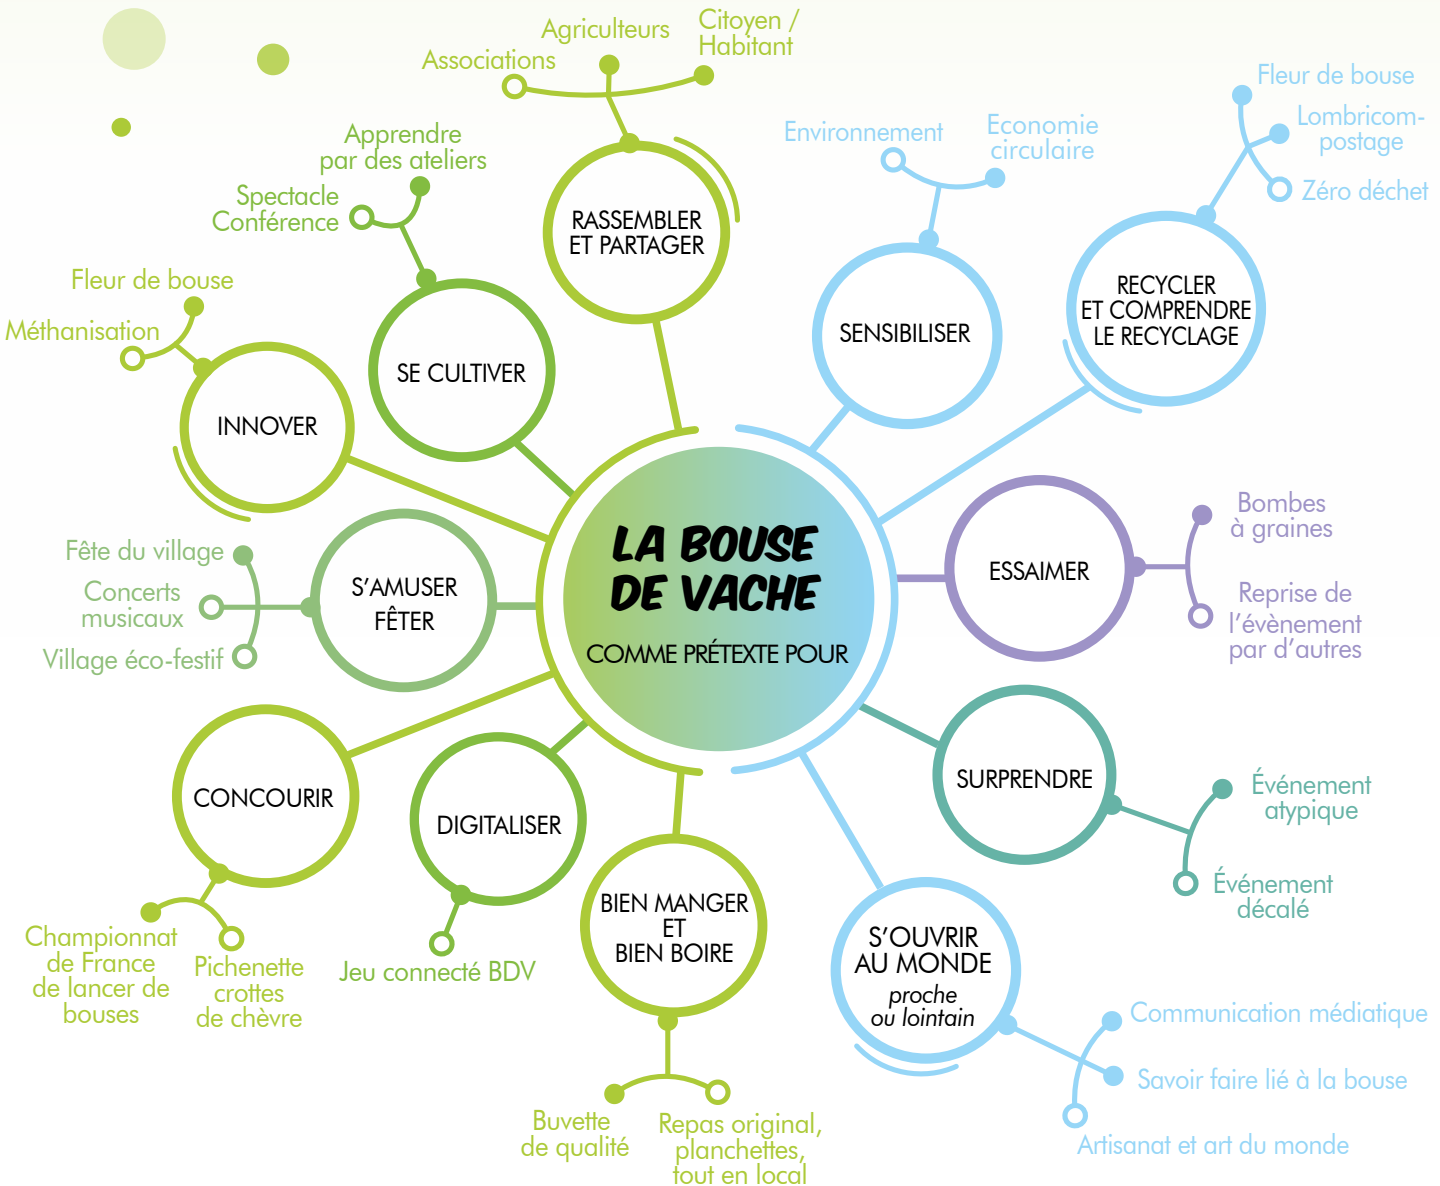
LA BOUSE DE VACHE

COMME PRÉTEXTE POUR

RASSEMBLER ET PARTAGER

Associations

Agriculteurs

Citoyen / Habitant

SE CULTIVER

Apprendre par des ateliers

Spectacle Conférence

INNOVER

Fleur de bouse

Méthanisation

S'AMUSER FÊTER

Fête du village

Concerts musicaux

Village éco-festif

CONCOURIR

Championnat de France de lancer de bouses

Pichenette crottes de chèvre

DIGITALISER

Jeu connecté BDV

BIEN MANGER ET BIEN BOIRE

Buvette de qualité

Repas original, planchettes, tout en local

SENSIBILISER

Environnement

Economie circulaire

RECYCLER ET COMPRENDRE LE RECYCLAGE

Fleur de bouse

Lombricompostage

Zéro déchet

ESSAIMER

Bombes à graines

Reprise de l'évènement par d'autres

SURPRENDRE

Événement atypique

Événement décalé

S'OUVRIR AU MONDE

proche ou lointain

Communication médiatique

Savoir faire lié à la bouse

Artisanat et art du monde